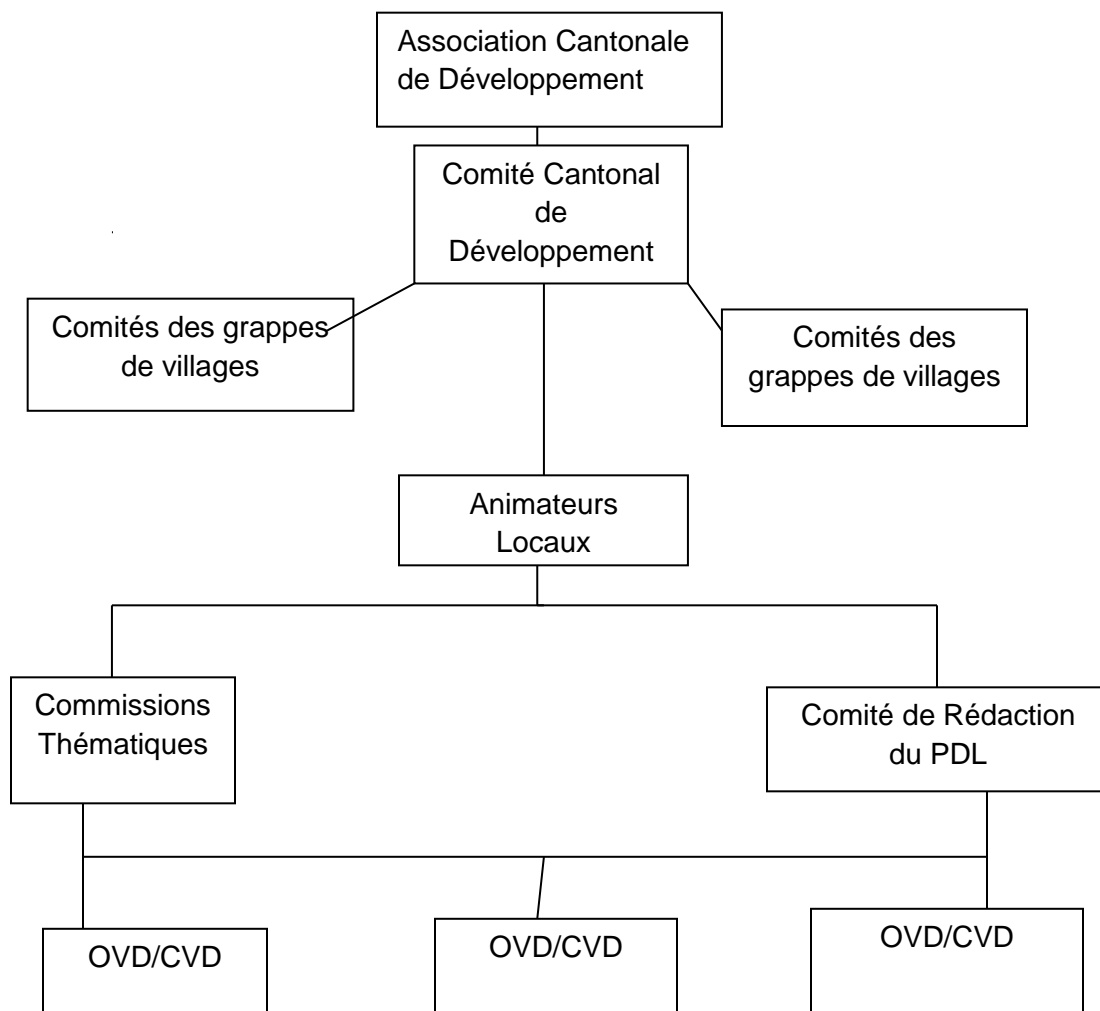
Association Cantonale de Développement

Comité Cantonal de Développement

Comités des grappes de villages

Comités des grappes de villages

Animateurs Locaux

Commissions Thématiques

Comité de Rédaction du PDL

OVD/CVD

OVD/CVD

OVD/CVD